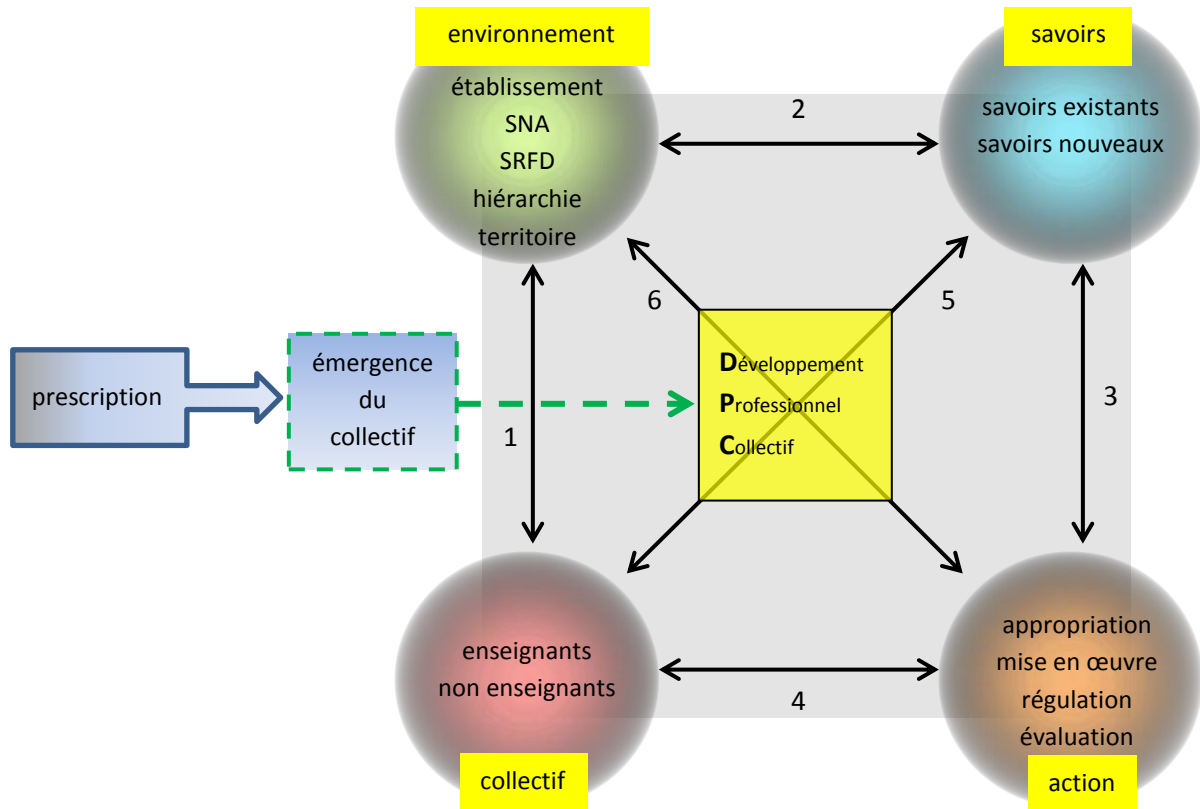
environnement

établissement
SNA
SRFD
hiérarchie
territoire

savoirs

savoirs existants
savoirs nouveaux

2

6

5

prescription

émergence
du
collectif

Développement
Professionnel
Collectif

1

3

enseignants
non enseignants

collectif

4

appropriation
mise en œuvre
régulation
évaluation

action